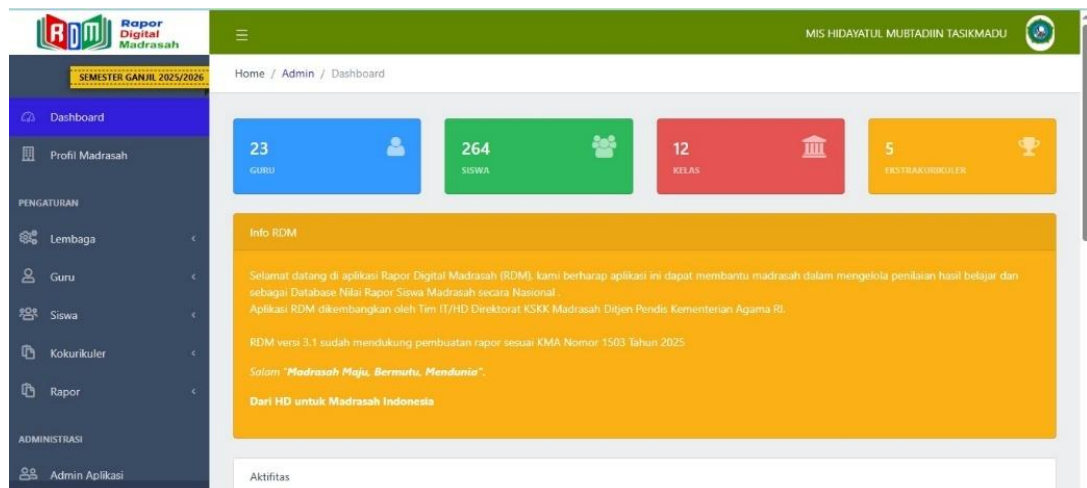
RDM Rapor Digital Madrasah

SEMESTER GANJIL 2025/2026

Dashboard

Profil Madrasah

PENGATURAN

Lembaga

Guru

Siswa

Kokurikuler

Rapor

ADMINISTRASI

Admin Aplikasi

≡

MIS HIDAYATUL MUBTADIIN TASIKMADU

Home / Admin / Dashboard

23
GURU

264
SISWA

12
KELAS

5
EKSTRAKURIKULER

Info RDM

Selamat datang di aplikasi Rapor Digital Madrasah (RDM), kami berharap aplikasi ini dapat membantu madrasah dalam mengelola penilaian hasil belajar dan sebagai Database Nilai Rapor Siswa Madrasah secara Nasional .
Aplikasi RDM dikembangkan oleh Tim IT/HD Direktorat KSKK Madrasah Ditjen Pendis Kementerian Agama RI.

RDM versi 3.1 sudah mendukung pembuatan rapor sesuai KMA Nomor 1503 Tahun 2025

Salam "Madrasah Maju, Bermutu, Mendunia".

Dari HD untuk Madrasah Indonesia

Aktifitas